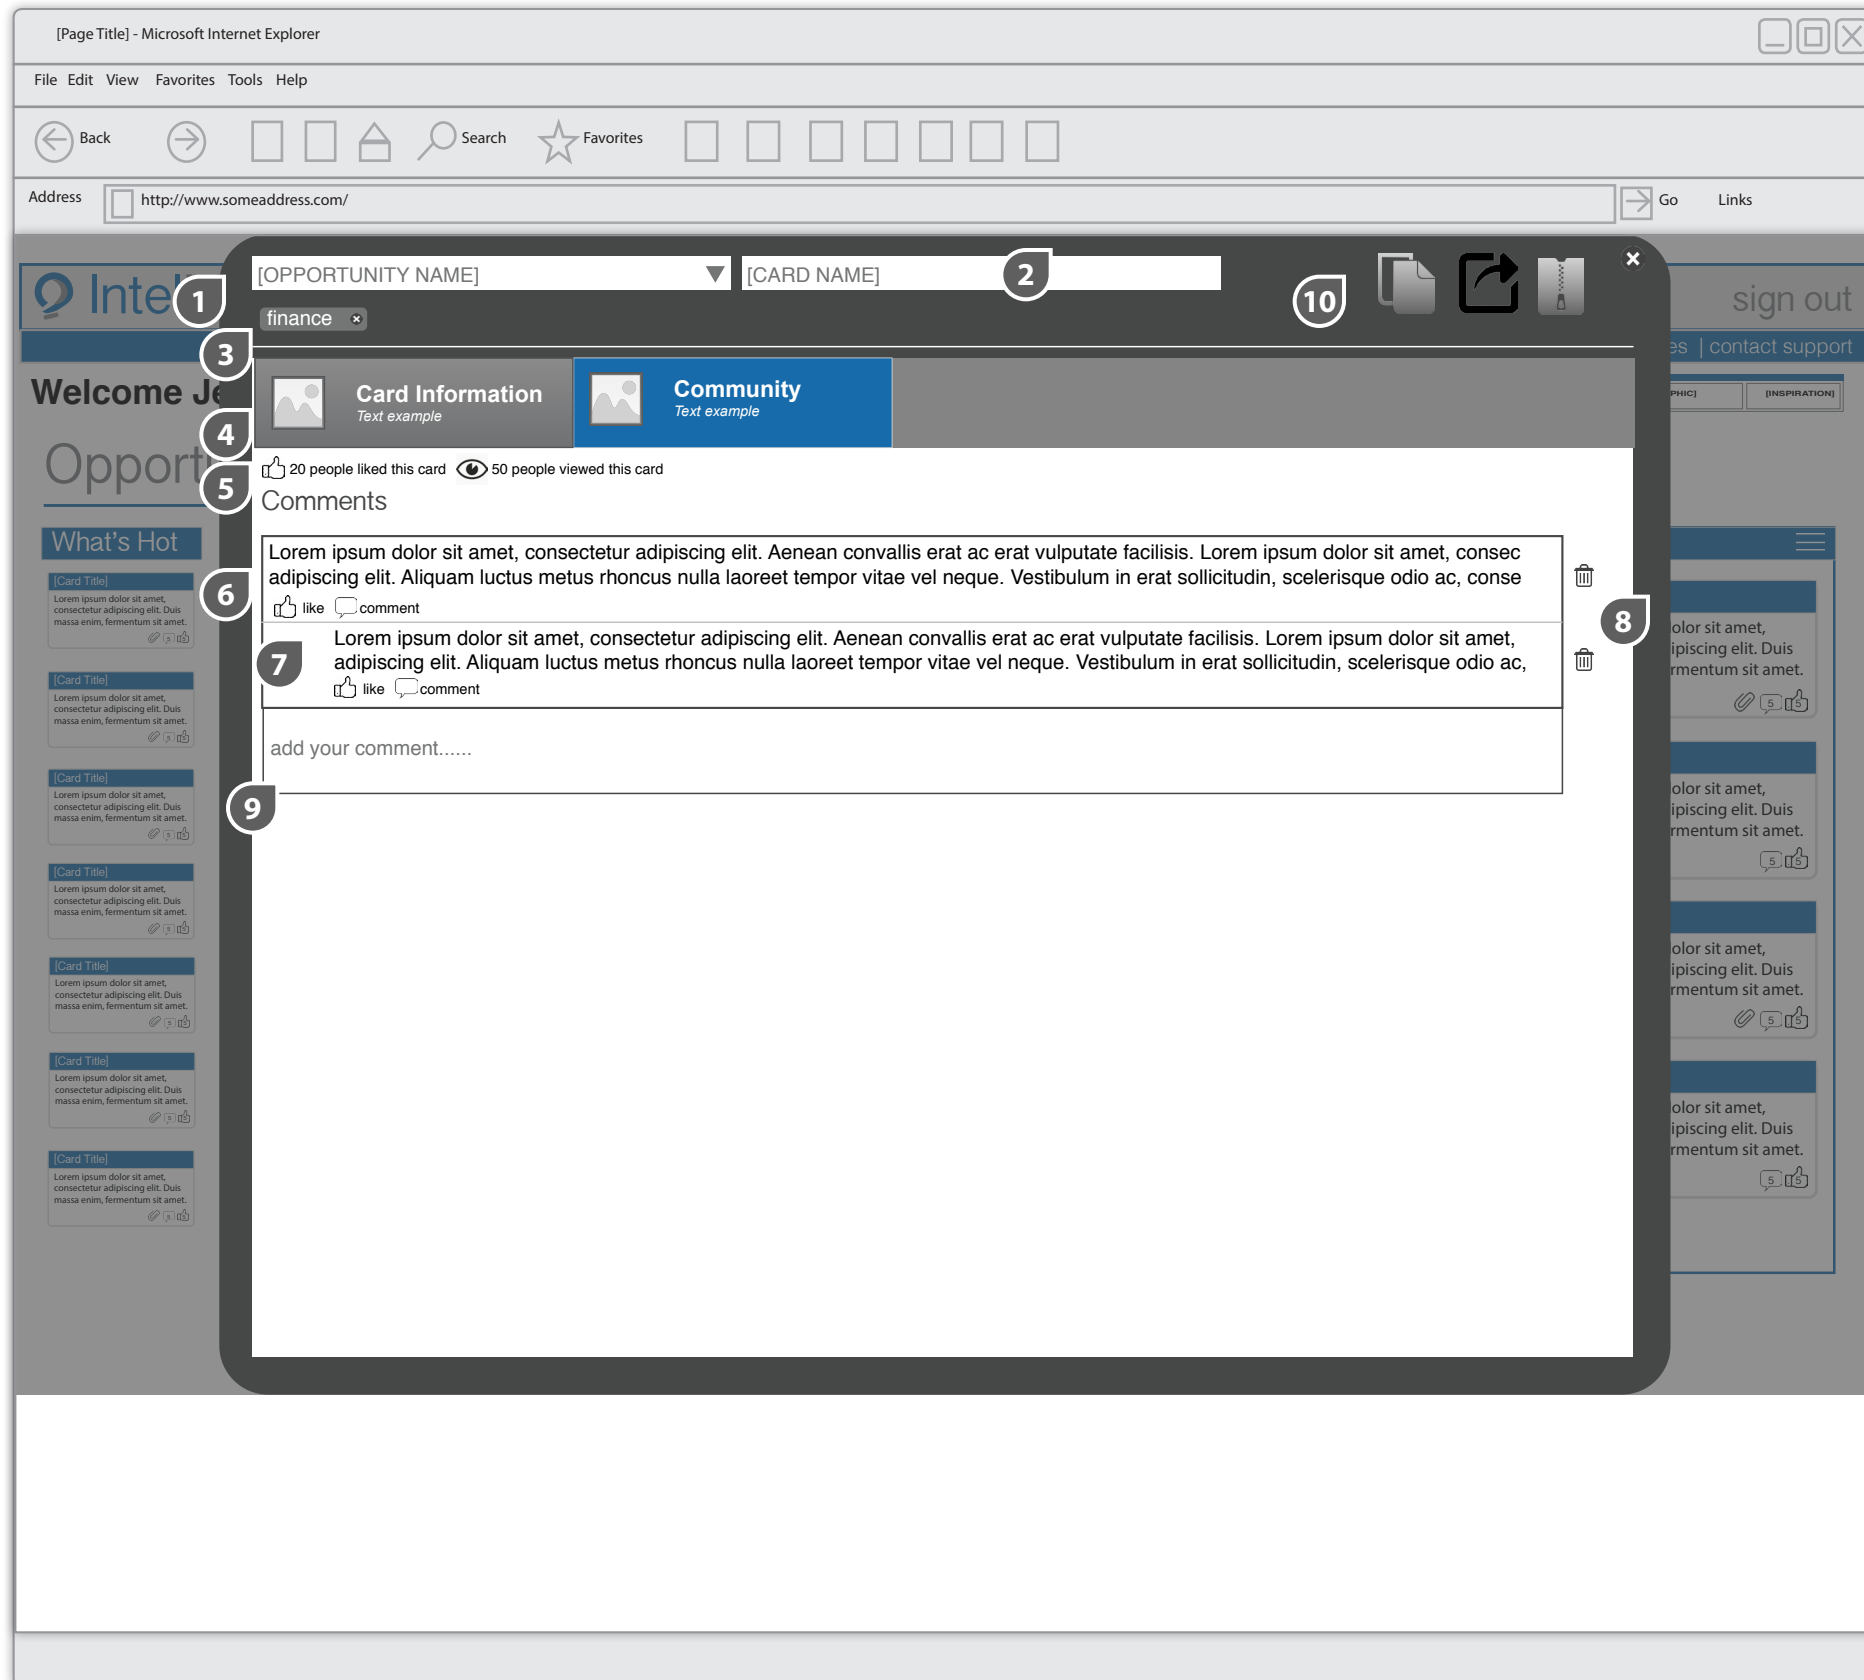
[Page Title] - Microsoft Internet Explorer

File Edit View Favorites Tools Help

Back Search Favorites

Address http://www.someaddress.com/ Go Links

Intel

sign out

es | contact support

Welcome Je

Opport

What's Hot

[Card Title]
Lorem ipsum dolor sit amet, consectetur adipiscing elit. Duis massa enim, fermentum sit amet.

[Card Title]
Lorem ipsum dolor sit amet, consectetur adipiscing elit. Duis massa enim, fermentum sit amet.

[Card Title]
Lorem ipsum dolor sit amet, consectetur adipiscing elit. Duis massa enim, fermentum sit amet.

[Card Title]
Lorem ipsum dolor sit amet, consectetur adipiscing elit. Duis massa enim, fermentum sit amet.

[Card Title]
Lorem ipsum dolor sit amet, consectetur adipiscing elit. Duis massa enim, fermentum sit amet.

[Card Title]
Lorem ipsum dolor sit amet, consectetur adipiscing elit. Duis massa enim, fermentum sit amet.

[Card Title]
Lorem ipsum dolor sit amet, consectetur adipiscing elit. Duis massa enim, fermentum sit amet.

PHIC] [INSPIRATION]

olor sit amet, ipiscing elit. Duis rmentum sit amet.

olor sit amet, ipiscing elit. Duis rmentum sit amet.

olor sit amet, ipiscing elit. Duis rmentum sit amet.

olor sit amet, ipiscing elit. Duis rmentum sit amet.

[OPPORTUNITY NAME] [CARD NAME]

1 2 10

finance ×

3

Card Information
Text example

Community
Text example

4

5

20 people liked this card 50 people viewed this card

Comments

6

Lorem ipsum dolor sit amet, consectetur adipiscing elit. Aenean convallis erat ac erat vulputate facilisis. Lorem ipsum dolor sit amet, consec adipiscing elit. Aliquam luctus metus rhoncus nulla laoreet tempor vitae vel neque. Vestibulum in erat sollicitudin, scelerisque odio ac, conse

like comment

7

Lorem ipsum dolor sit amet, consectetur adipiscing elit. Aenean convallis erat ac erat vulputate facilisis. Lorem ipsum dolor sit amet, adipiscing elit. Aliquam luctus metus rhoncus nulla laoreet tempor vitae vel neque. Vestibulum in erat sollicitudin, scelerisque odio ac,

like comment

8

add your comment......

9